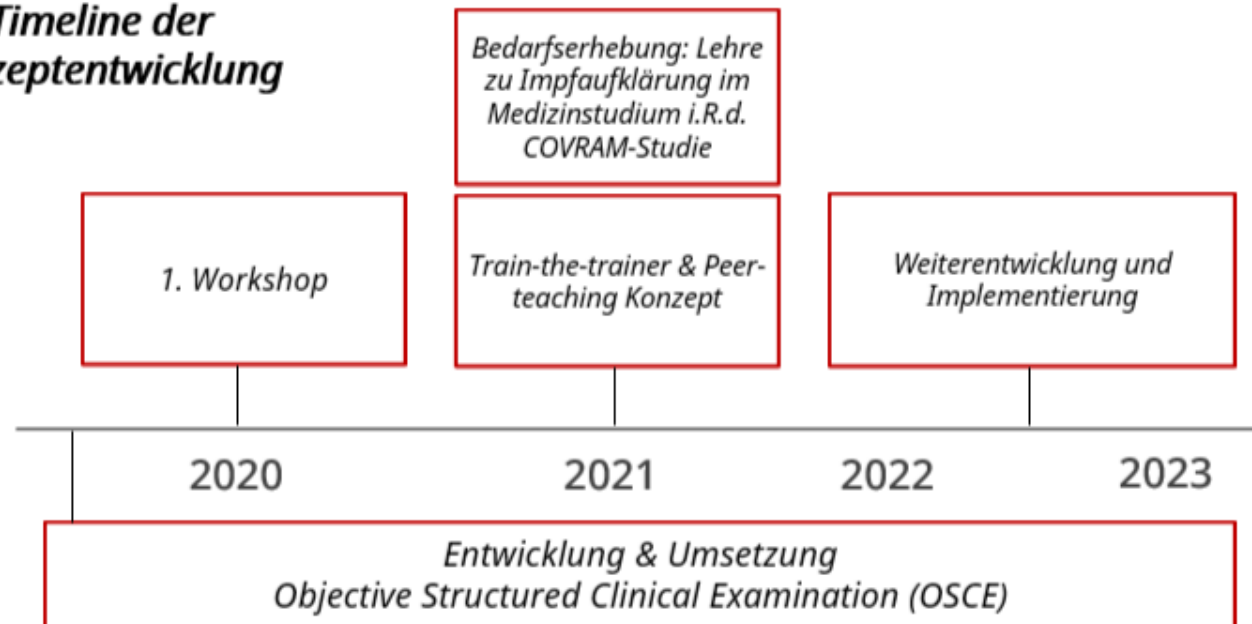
Timeline der
zeptentwicklung

Bedarfserhebung: Lehre zu Impfaufklärung im Medizinstudium i.R.d. COVRAM-Studie

1. Workshop

Train-the-trainer & Peerteaching Konzept

Weiterentwicklung und Implementierung

2020

2021

2022

2023

Entwicklung & Umsetzung
Objective Structured Clinical Examination (OSCE)